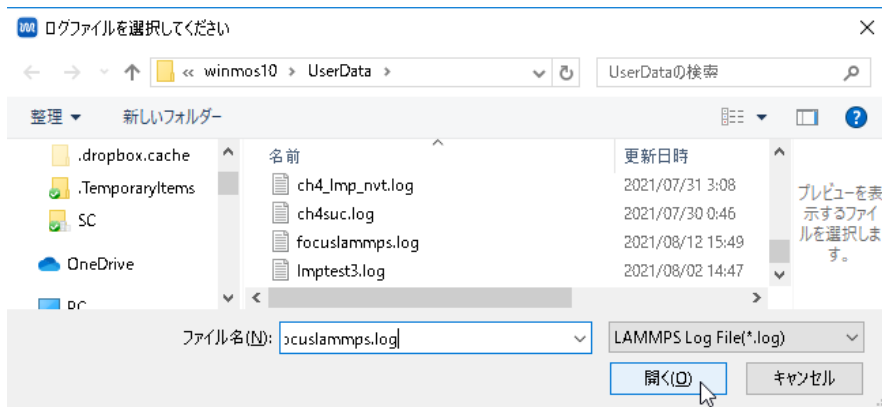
ログファイルを選択してください

« winmos10 › UserData ›

UserDataの検索

整理 ▾

新しいフォルダー

.dropbox.cache

.TemporaryItems

SC

OneDrive

PC

| 名前 | 更新日時 |
|---|---|
| ch4_lmp_nvt.log | 2021/07/31 3:08 |
| ch4suc.log | 2021/07/30 0:46 |
| focuslammps.log | 2021/08/12 15:49 |
| lmptest3.log | 2021/08/02 14:47 |

プレビューを表示するファイルを選択します。

ファイル名(N): ocuslammps.log

LAMMPS Log File(*.log)

開く(O)

キャンセル